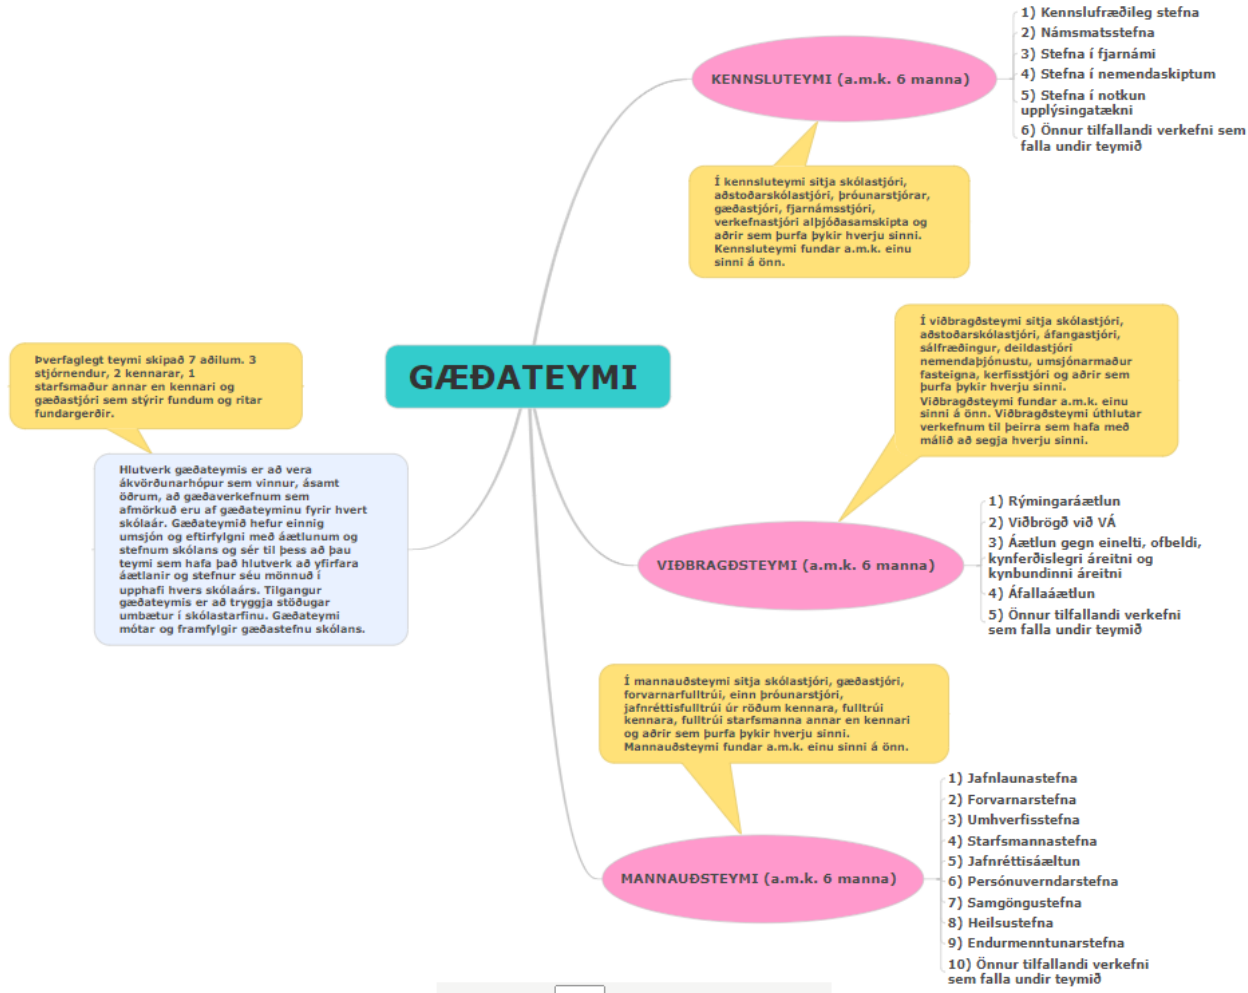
GÆÐATEYMI

Þverfaglegt teymi skipað 7 aðilum. 3 stjórnendur, 2 kennarar, 1 starfsmaður annar en kennari og gæðastjóri sem stýrir fundum og ritar fundargerðir.

Hlutverk gæðateymis er að vera ákvörðunarhópur sem vinnur, ásamt öðrum, að gæðaverkefnum sem afmörkuð eru af gæðateyminu fyrir hvert skólaár. Gæðateymið hefur einnig umsjón og eftirfylgni með áætlunum og stefnum skólans og sér til þess að þau teymi sem hafa það hlutverk að yfirfara áætlanir og stefnur séu mönnuð í upphafi hvers skólaárs. Tilgangur gæðateymis er að tryggja stöðugar umbætur í skólastarfinu. Gæðateymi mótar og framfylgir gæðastefnu skólans.

KENNSLUTEYMI (a.m.k. 6 manna)

1) Kennslufræðileg stefna
2) Námsmatsstefna
3) Stefna í fjarnámi
4) Stefna í nemendaskiptum
5) Stefna í notkun upplýsingatækni
6) Önnur tilfallandi verkefni sem falla undir teymið

Í kennsluteymi sitja skólastjóri, aðstoðarskólastjóri, þróunarstjórar, gæðastjóri, fjarnámsstjóri, verkefnastjóri alþjóðasamskipta og aðrir sem þurfa þykir hverju sinni. Kennsluteymi fundar a.m.k. einu sinni á önn.

Í viðbragðsteymi sitja skólastjóri, aðstoðarskólastjóri, áfangastjóri, sálfræðingur, deildarstjóri nemendaþjónustu, umsjónarmaður fasteigna, kerfisstjóri og aðrir sem þurfa þykir hverju sinni. Viðbragðsteymi fundar a.m.k. einu sinni á önn. Viðbragðsteymi úthlutar verkefnum til þeirra sem hafa með málið að segja hverju sinni.

VIÐBRAGÐSTEYMI (a.m.k. 6 manna)

1) Rýmingaráætlun
2) Viðbrögð við VÁ
3) Áætlun gegn einelti, ofbeldi, kynferðislegri áreitni og kynbundinni áreitni
4) Áfallaáætlun
5) Önnur tilfallandi verkefni sem falla undir teymið

Í mannauðsteymi sitja skólastjóri, gæðastjóri, forvarnarfulltrúi, einn þróunarstjóri, jafnréttisfulltrúi úr röðum kennara, fulltrúi kennara, fulltrúi starfsmanna annar en kennari og aðrir sem þurfa þykir hverju sinni. Mannauðsteymi fundar a.m.k. einu sinni á önn.

MANNAUÐSTEYMI (a.m.k. 6 manna)

1) Jafnlaunastefna
2) Forvarnarstefna
3) Umhverfisstefna
4) Starfsmannastefna
5) Jafnréttisáætlun
6) Persónuverndarstefna
7) Samgöngustefna
8) Heilsustefna
9) Endurmenntunarstefna
10) Önnur tilfallandi verkefni sem falla undir teymið